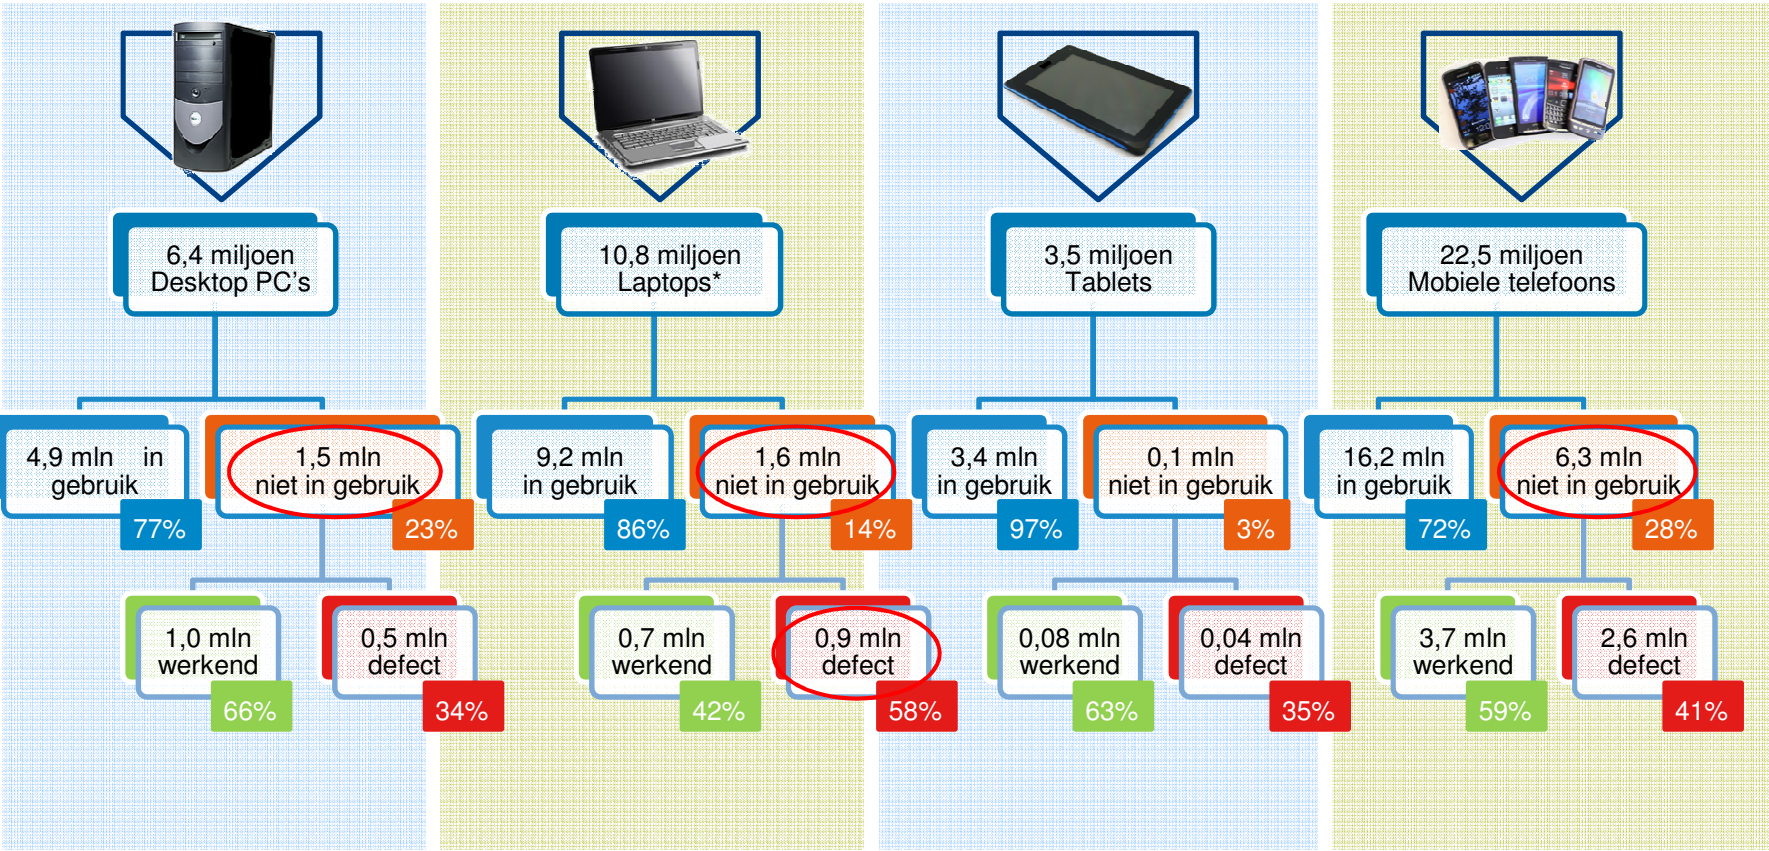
6,4 miljoen Desktop PC's

4,9 mln in gebruik
77%

1,5 mln niet in gebruik
23%

1,0 mln werkend
66%

0,5 mln defect
34%

10,8 miljoen Laptops*

9,2 mln in gebruik
86%

1,6 mln niet in gebruik
14%

0,7 mln werkend
42%

0,9 mln defect
58%

3,5 miljoen Tablets

3,4 mln in gebruik
97%

0,1 mln niet in gebruik
3%

0,08 mln werkend
63%

0,04 mln defect
35%

22,5 miljoen Mobiele telefoons

16,2 mln in gebruik
72%

6,3 mln niet in gebruik
28%

3,7 mln werkend
59%

2,6 mln defect
41%